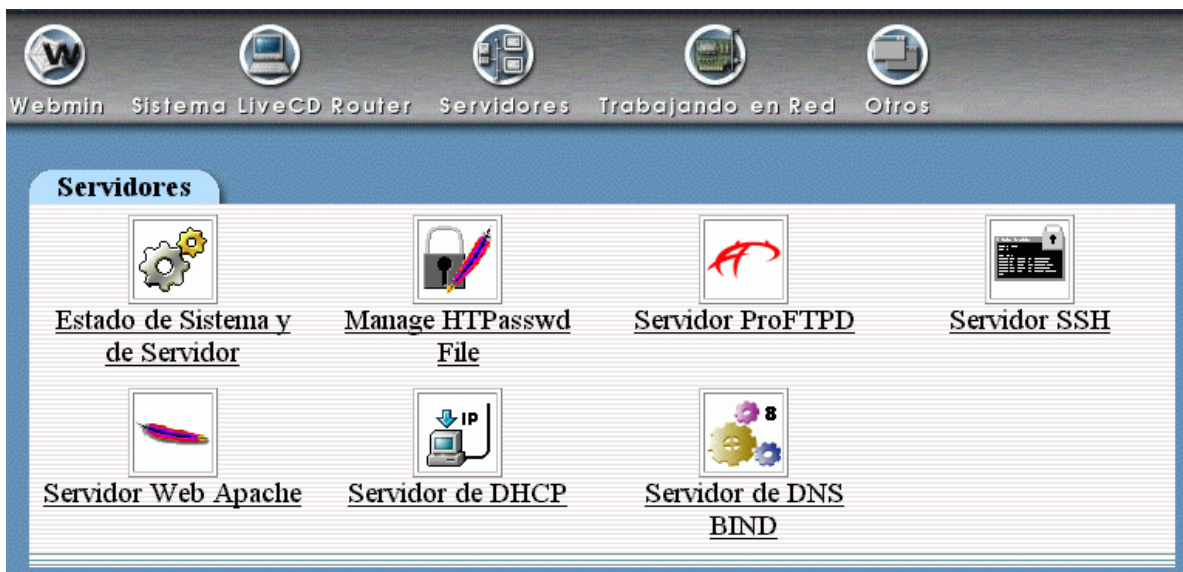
Webmin Sistema LiveCD Router Servidores Trabajando en Red Otros

Servidores

Estado de Sistema y de Servidor

Manage HTPasswd File

Servidor ProFTPD

Servidor SSH

Servidor Web Apache

IP
Servidor de DHCP

8
Servidor de DNS BIND